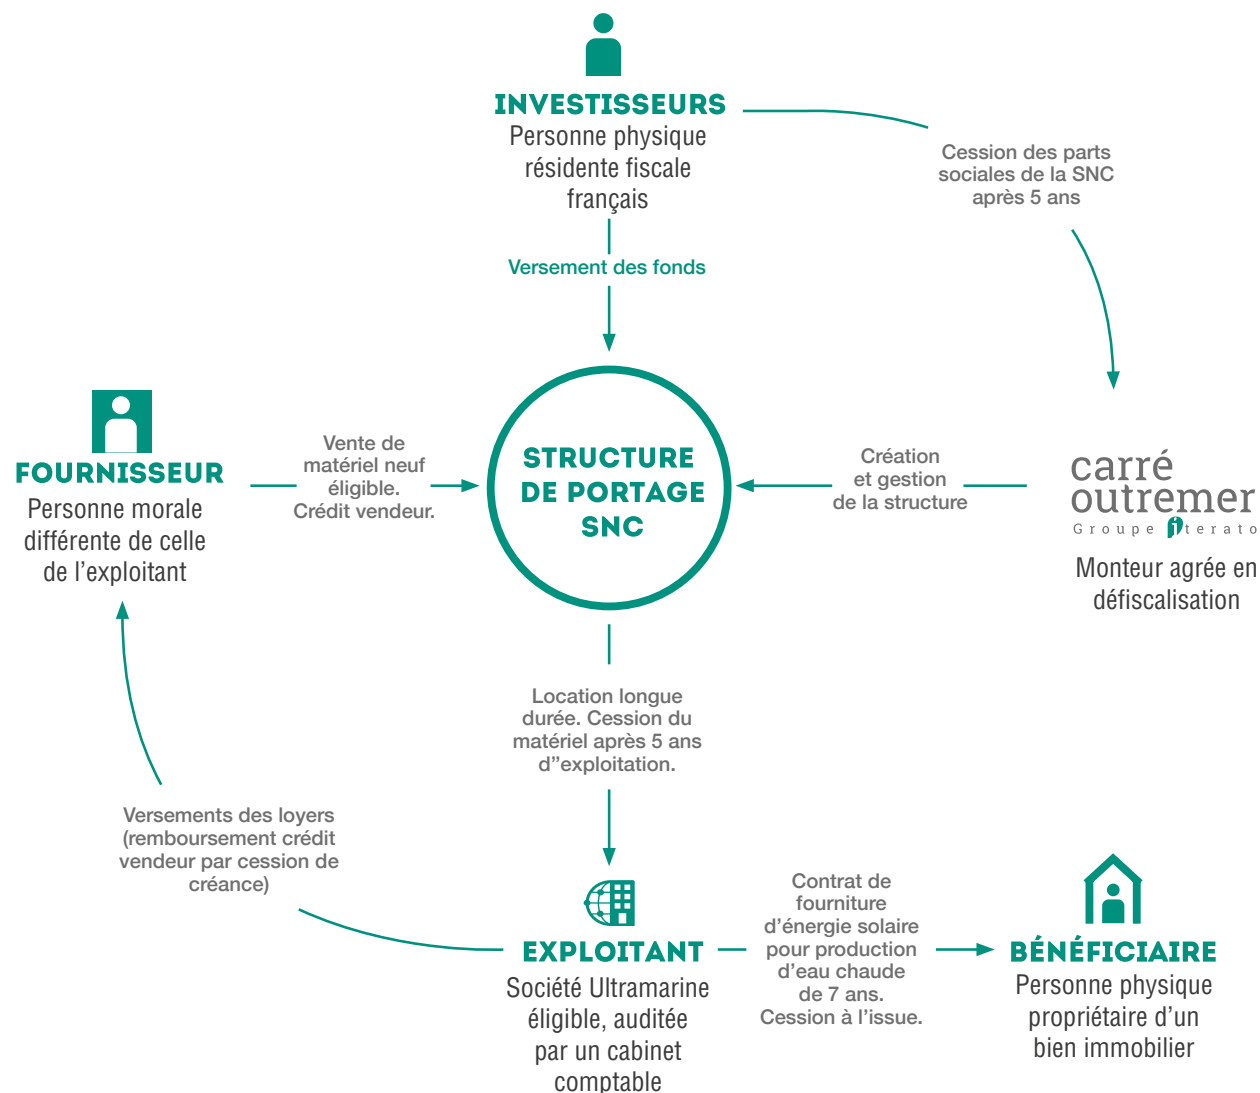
INVESTISSEURS
Personne physique résidente fiscale français

Cession des parts sociales de la SNC après 5 ans

Versement des fonds

FOURNISSEUR
Personne morale différente de celle de l'exploitant

Vente de matériel neuf éligible. Crédit vendeur.

STRUCTURE DE PORTAGE SNC

Création et gestion de la structure

carré outremer
Groupe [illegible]terato

Monteur agrée en défiscalisation

Location longue durée. Cession du matériel après 5 ans d"exploitation.

Versements des loyers (remboursement crédit vendeur par cession de créance)

EXPLOITANT
Société Ultramarine éligible, auditée par un cabinet comptable

Contrat de fourniture d'énergie solaire pour production d'eau chaude de 7 ans. Cession à l'issue.

BÉNÉFICIAIRE
Personne physique propriétaire d'un bien immobilier